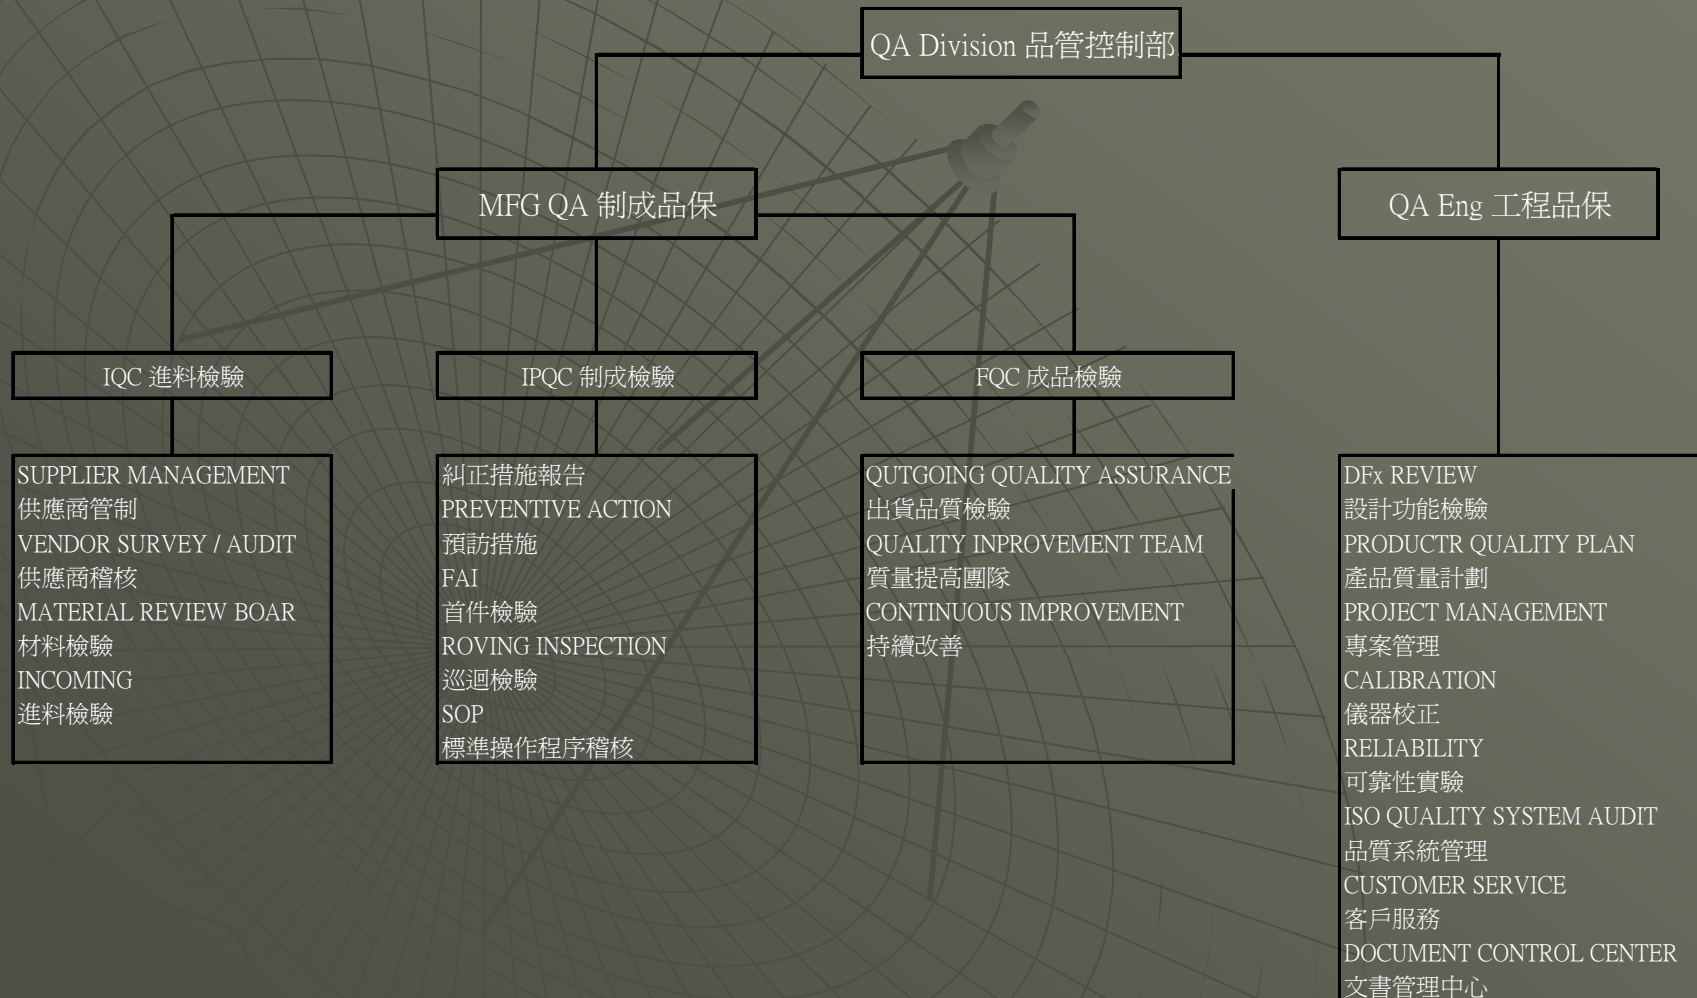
QA Division 品管控制部

MFG QA 制成品保

QA Eng 工程品保

IQC 進料檢驗

IPQC 制成檢驗

FQC 成品檢驗

SUPPLIER MANAGEMENT
供應商管制
VENDOR SURVEY / AUDIT
供應商稽核
MATERIAL REVIEW BOAR
材料檢驗
INCOMING
進料檢驗

糾正措施報告
PREVENTIVE ACTION
預訪措施
FAI
首件檢驗
ROVING INSPECTION
巡迴檢驗
SOP
標準操作程序稽核

QUTGOING QUALITY ASSURANCE
出貨品質檢驗
QUALITY INPROVEMENT TEAM
質量提高團隊
CONTINUOUS IMPROVEMENT
持續改善

DFx REVIEW
設計功能檢驗
PRODUCTR QUALITY PLAN
產品質量計劃
PROJECT MANAGEMENT
專案管理
CALIBRATION
儀器校正
RELIABILITY
可靠性實驗
ISO QUALITY SYSTEM AUDIT
品質系統管理
CUSTOMER SERVICE
客戶服務
DOCUMENT CONTROL CENTER
文書管理中心